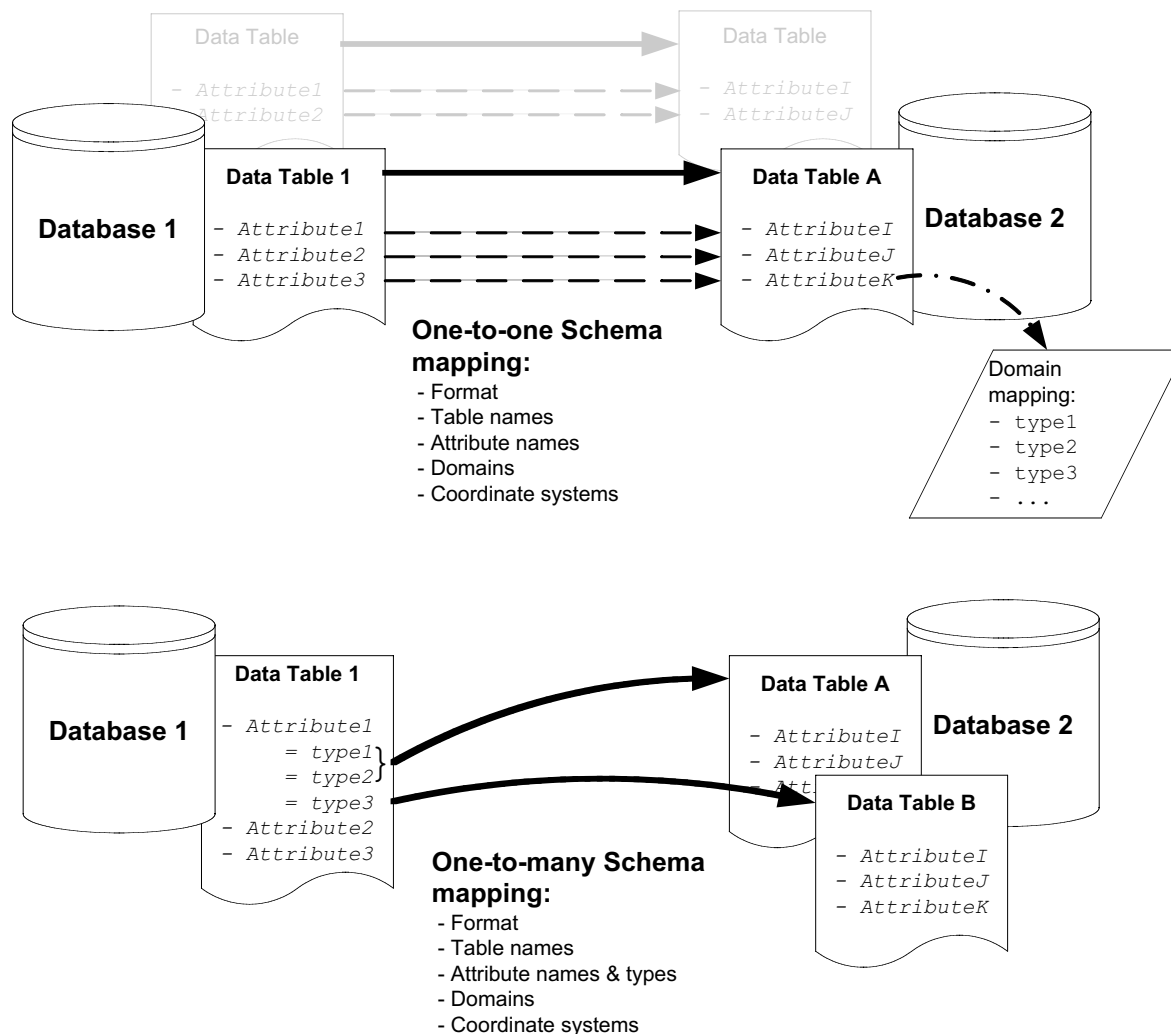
Data Table

- Attribute1
- Attribute2

Data Table

- AttributeI
- AttributeJ

Database 1

Data Table 1

- Attribute1
- Attribute2
- Attribute3

Data Table A

- AttributeI
- AttributeJ
- AttributeK

Database 2

One-to-one Schema mapping:
- Format
- Table names
- Attribute names
- Domains
- Coordinate systems

Domain mapping:
- type1
- type2
- type3
- ...

Database 1

Data Table 1

- Attribute1
= type1
= type2
= type3
- Attribute2
- Attribute3

Data Table A

- AttributeI
- AttributeJ
- Att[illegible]

Database 2

Data Table B

- AttributeI
- AttributeJ
- AttributeK

One-to-many Schema mapping:
- Format
- Table names
- Attribute names & types
- Domains
- Coordinate systems